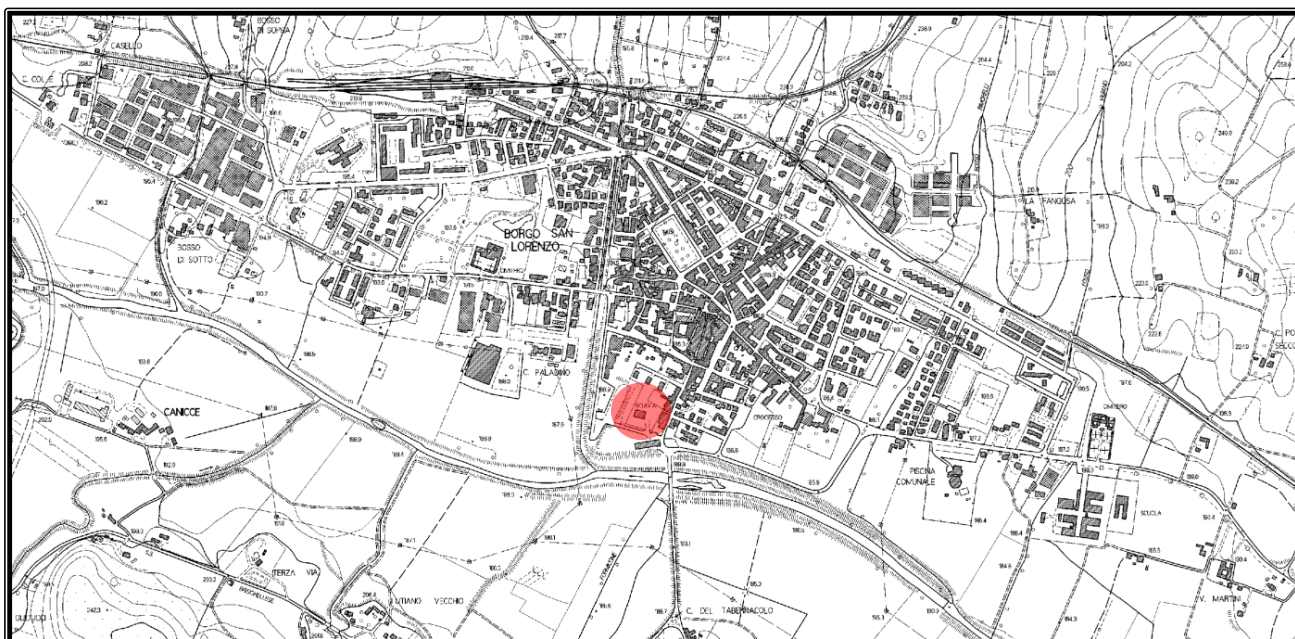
BOSSO DI SOPRA
CASELLO
C. COLLE
BORGO SAN LORENZO
BOSSO DI SOTTO
CIMITERO
C. PALAGINO
CANICCE
LA FANGOSA
C. PO SECCO
CIMITERO
CROCESSO
PISCINA COMUNALE
SCUOLA
TERZA VIA
VECCHIO
C. DEL TABERNACOLO
V. MARTINI
FIUME SIEVE
190.2
188.8
187.9
189.2
186.5
185.9
188.9
183.9